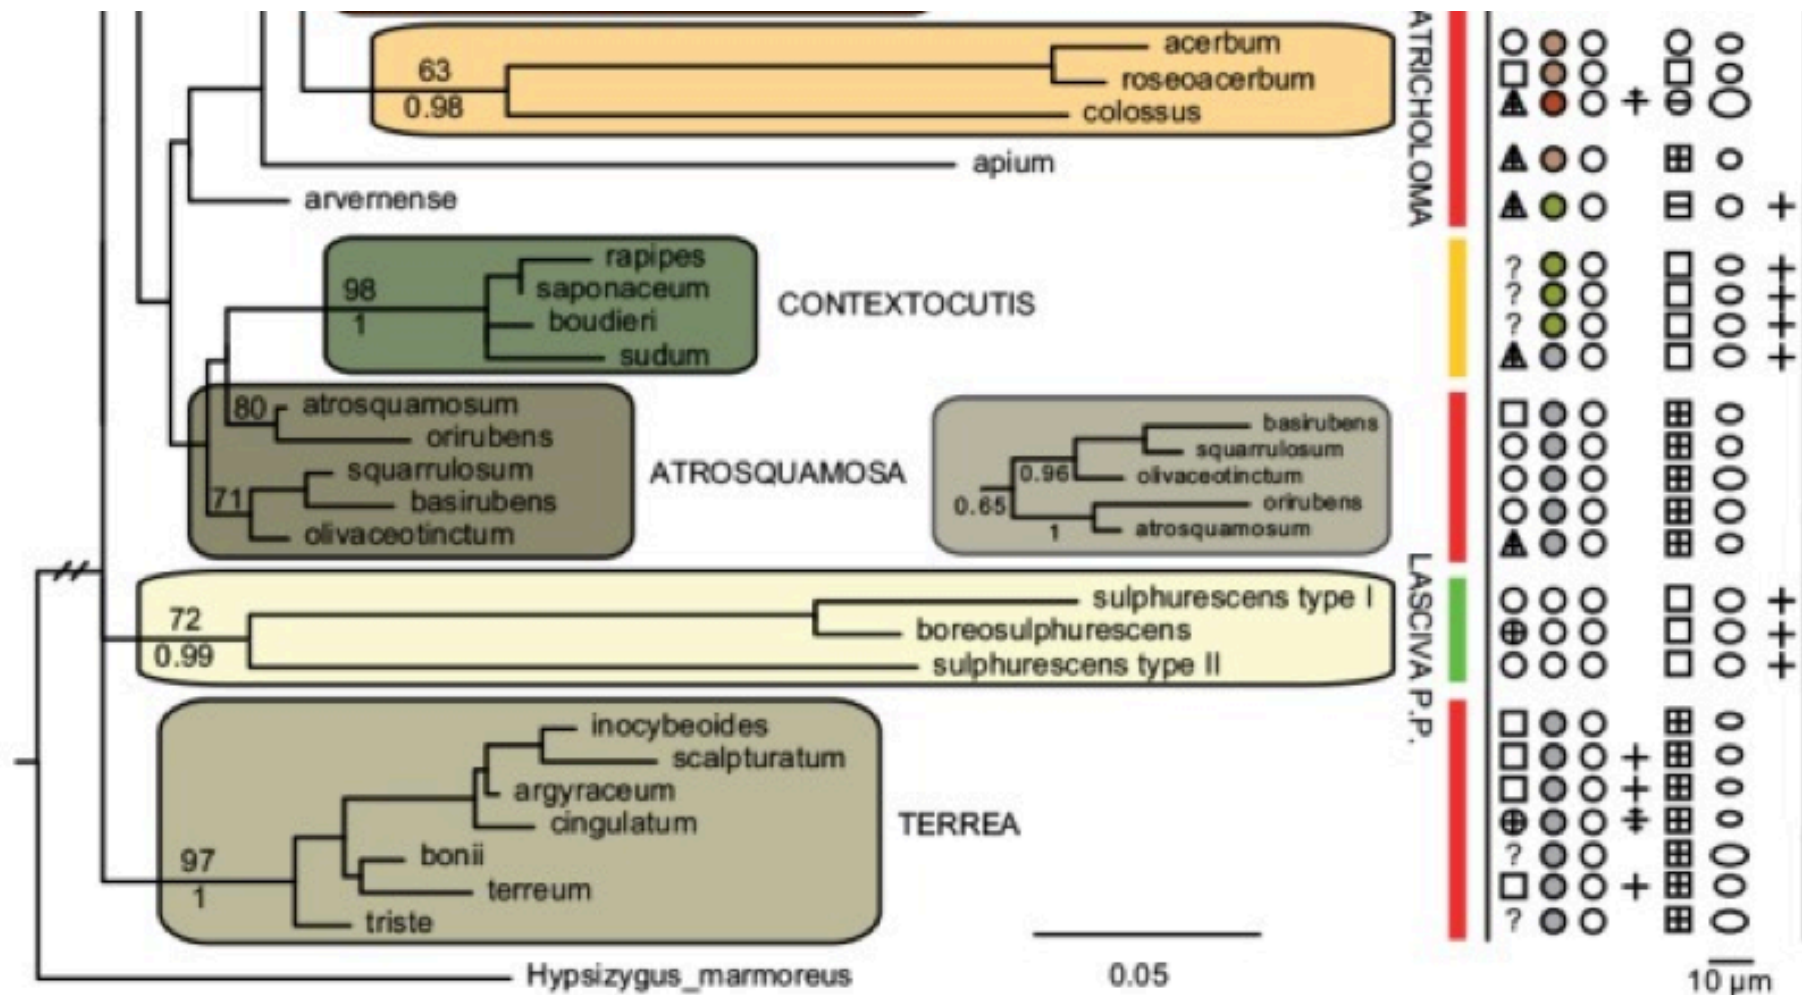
63
0.98
acerbum
roseoacerbum
colossus
apium
arvernense
ATRICHOLOMA
98
1
rapipes
saponaceum
boudieri
sudum
CONTEXTOCUTIS
80
atrosquamosum
orirubens
71
squarrulosum
basirubens
olivaceotinctum
ATROSQUAMOSA
basirubens
squarrulosum
0.96
olivaceotinctum
0.65
orirubens
1
atrosquamosum
72
0.99
sulphurescens type I
boreosulphurescens
sulphurescens type II
LASCIVA P.P.
97
1
inocybeoides
scalpturatum
argyraceum
cingulatum
bonii
terreum
triste
TERREA
Hypsizygus_marmoreus
0.05
10 µm
?
?
?
?
?